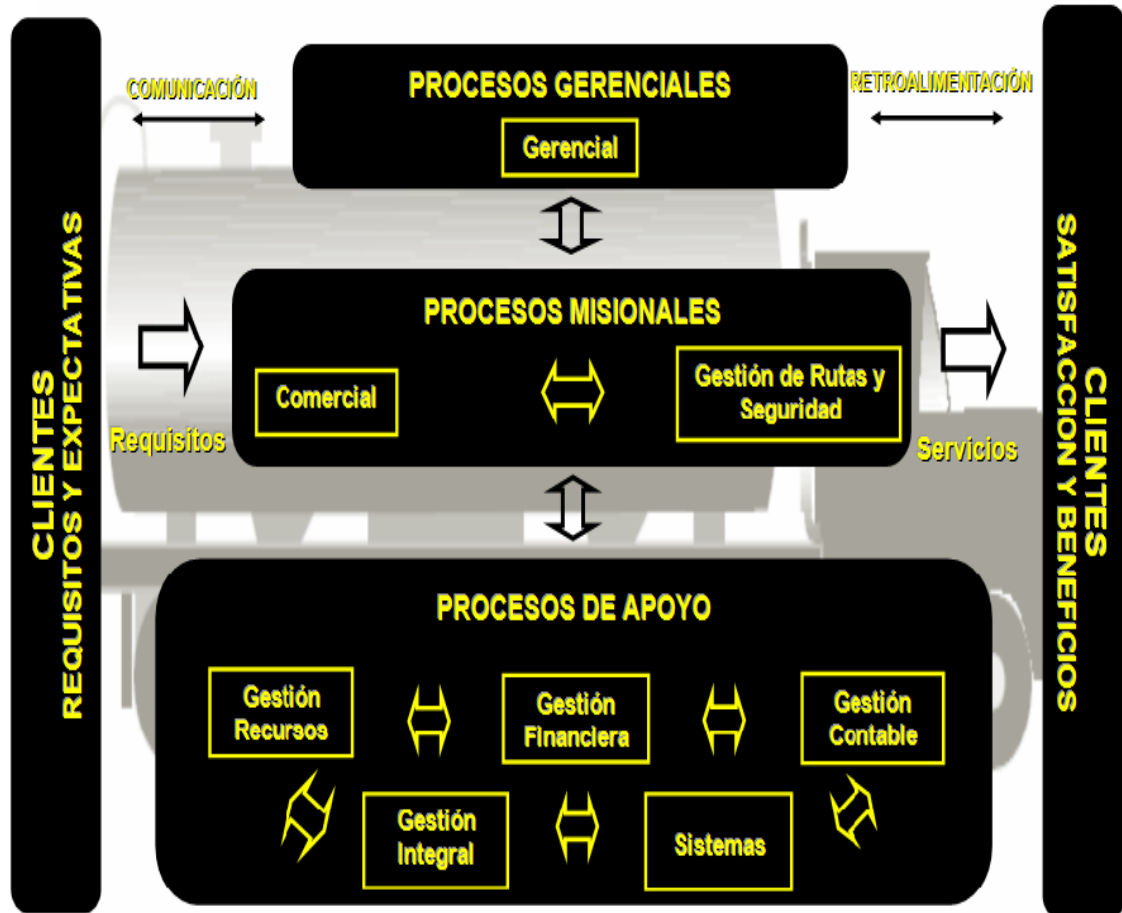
CLIENTES
REQUISITOS Y EXPECTATIVAS

COMUNICACIÓN

PROCESOS GERENCIALES

Gerencial

RETROALIMENTACIÓN

PROCESOS MISIONALES

Comercial

Gestión de Rutas y Seguridad

Requisitos

Servicios

PROCESOS DE APOYO

Gestión Recursos

Gestión Financiera

Gestión Contable

Gestión Integral

Sistemas

CLIENTES
SATISFACCION Y BENEFICIOS